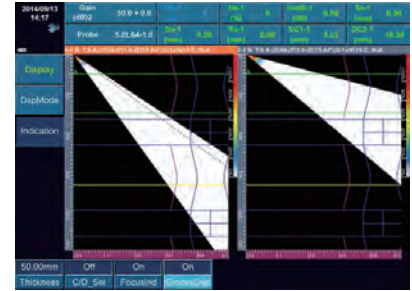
2014/09/13
14:17

Gain (dB)
30.9 + 0.0

Probe
5.0L64-1.0

Ha-1 (%)
0

Hadb-1 (dB)
0.70

Sa-1 (mm)
0.00

Da-1 (mm)
0.00

Pa-1 (mm)
0.00

DC1-1 (mm)
5.25

DC2-1 (mm)
18.58

Display

DispMode

Indication

50.00mm
Thickness

Off
C/D_Sel

On
FocusInd

On
GrooveDisp